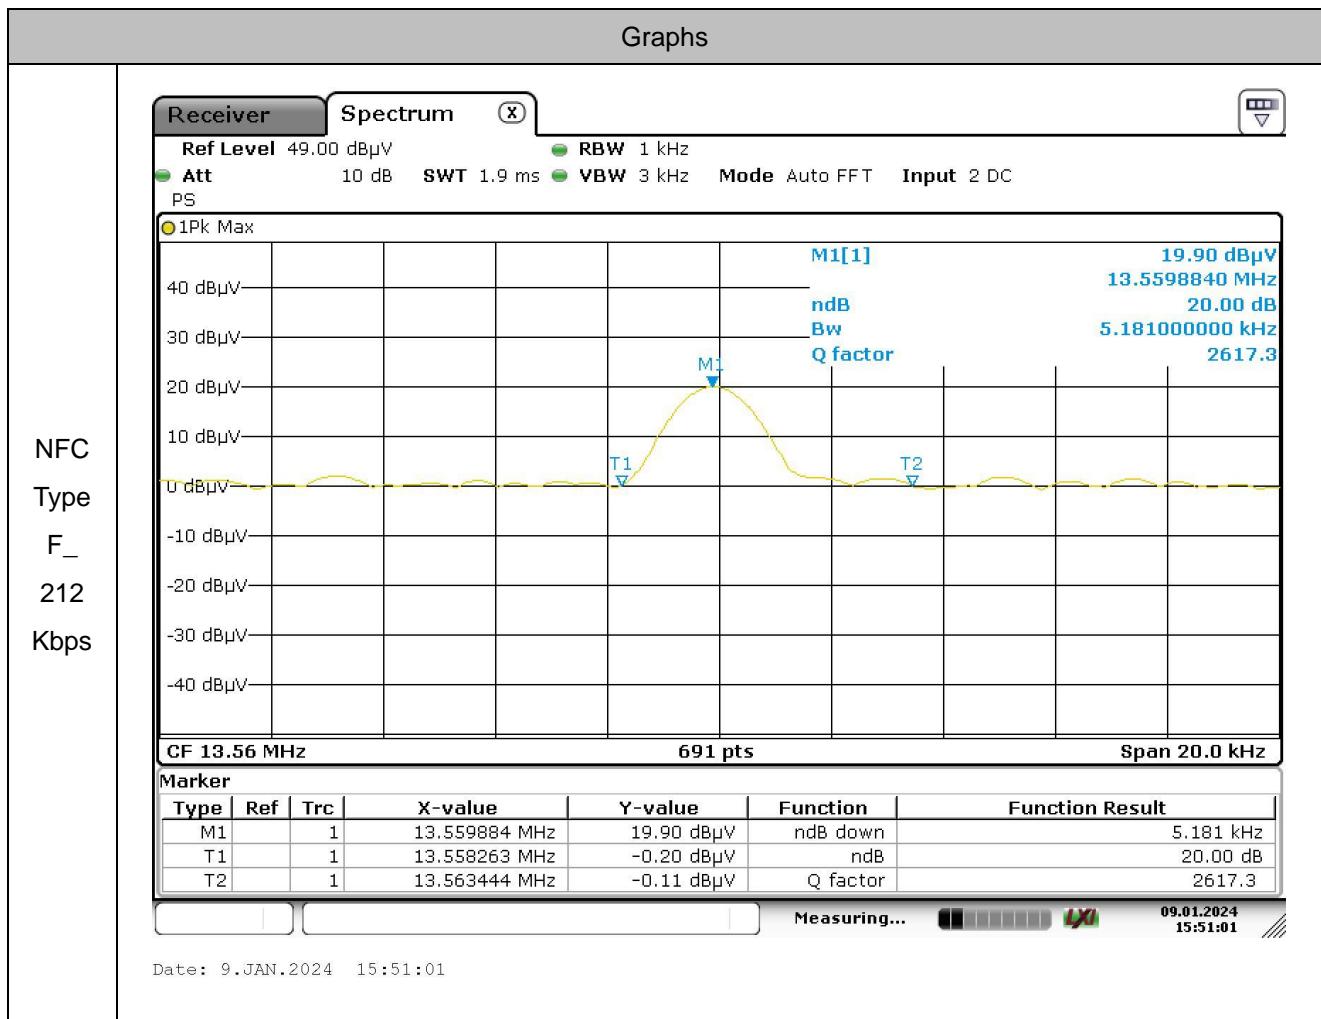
Graphs

NFC Type F_ 212 Kbps

Receiver Spectrum

Ref Level 49.00 dBµV RBW 1 kHz
Att 10 dB SWT 1.9 ms VBW 3 kHz Mode Auto FFT Input 2 DC
PS

1Pk Max

M1[1] 19.90 dBµV
13.5598840 MHz
ndB 20.00 dB
Bw 5.181000000 kHz
Q factor 2617.3

40 dBµV
30 dBµV
20 dBµV
10 dBµV
0 dBµV
-10 dBµV
-20 dBµV
-30 dBµV
-40 dBµV

M1
T1
T2

CF 13.56 MHz 691 pts Span 20.0 kHz

Marker

| Type | Ref | Trc | X-value | Y-value | Function | Function Result |
|---|---|---|---|---|---|---|
| M1 | | 1 | 13.559884 MHz | 19.90 dBµV | ndB down | 5.181 kHz |
| T1 | | 1 | 13.558263 MHz | -0.20 dBµV | ndB | 20.00 dB |
| T2 | | 1 | 13.563444 MHz | -0.11 dBµV | Q factor | 2617.3 |

Measuring...

09.01.2024
15:51:01

Date: 9.JAN.2024 15:51:01